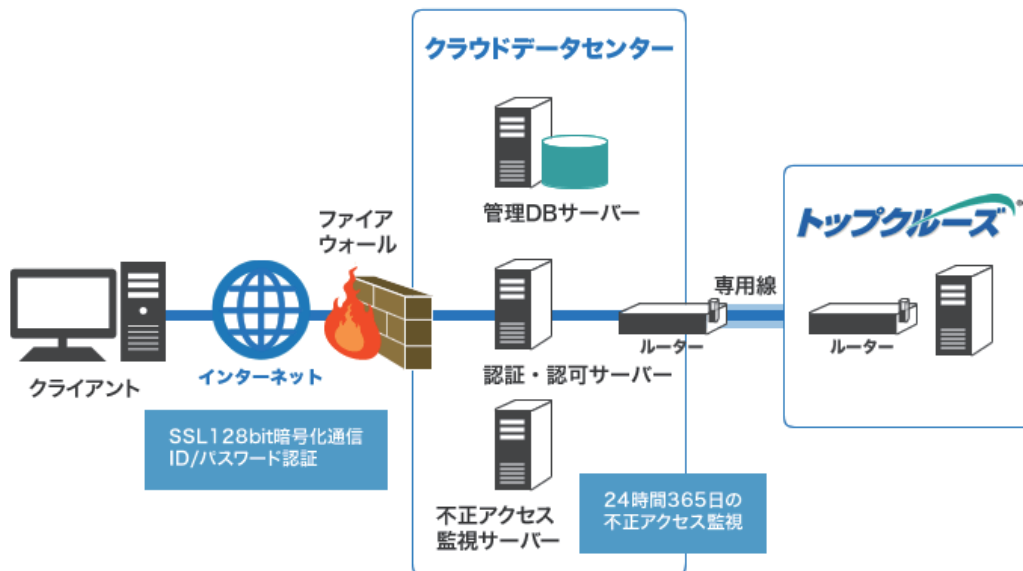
クラウドデータセンター

管理DBサーバー

ファイアウォール

クライアント

インターネット

SSL128bit暗号化通信
ID/パスワード認証

認証・認可サーバー

ルーター

専用線

トップクルーズ

ルーター

不正アクセス監視サーバー

24時間365日の
不正アクセス監視